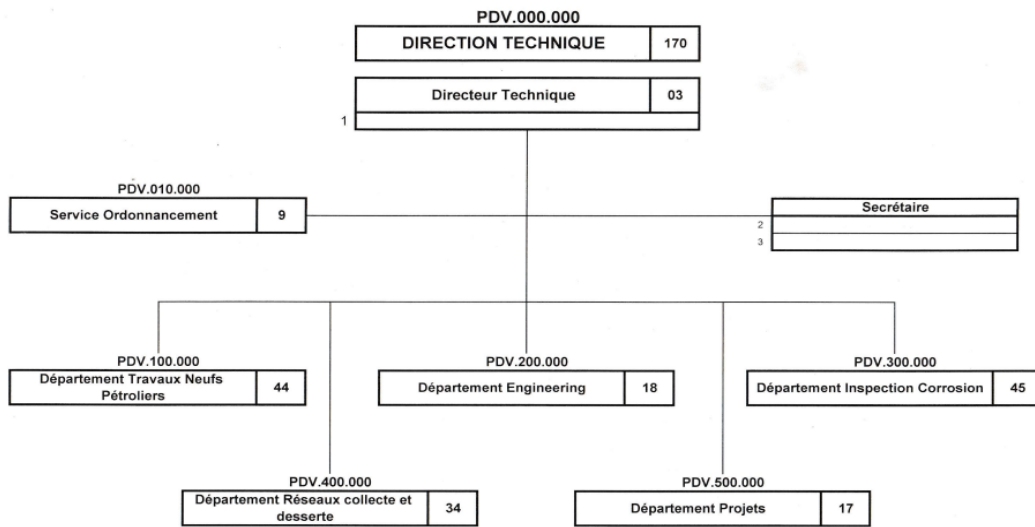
PDV.000.000
DIRECTION TECHNIQUE 170

Directeur Technique 03
1

PDV.010.000
Service Ordonnancement 9

Secrétaire
2
3

PDV.100.000
Département Travaux Neufs Pétroliers 44

PDV.200.000
Département Engineering 18

PDV.300.000
Département Inspection Corrosion 45

PDV.400.000
Département Réseaux collecte et desserte 34

PDV.500.000
Département Projets 17